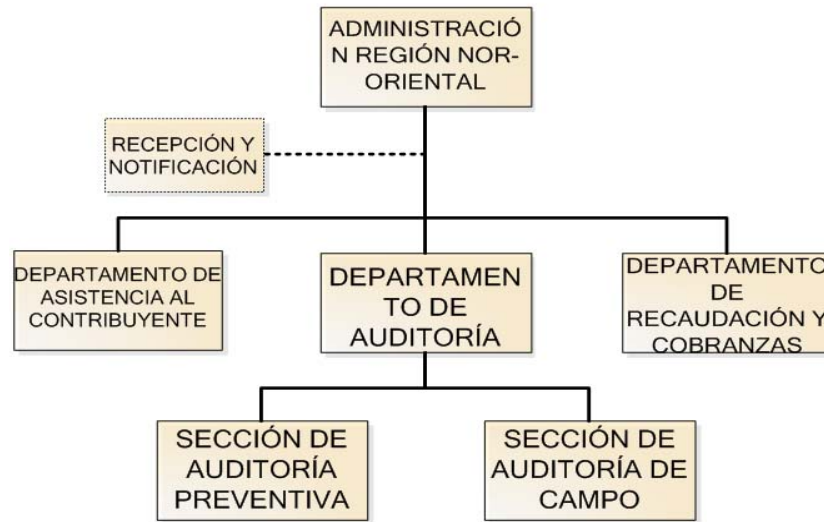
ADMINISTRACIÓN REGIÓN NOR-ORIENTAL

RECEPCIÓN Y NOTIFICACIÓN

DEPARTAMENTO DE ASISTENCIA AL CONTRIBUYENTE

DEPARTAMENTO DE AUDITORÍA

DEPARTAMENTO DE RECAUDACIÓN Y COBRANZAS

SECCIÓN DE AUDITORÍA PREVENTIVA

SECCIÓN DE AUDITORÍA DE CAMPO